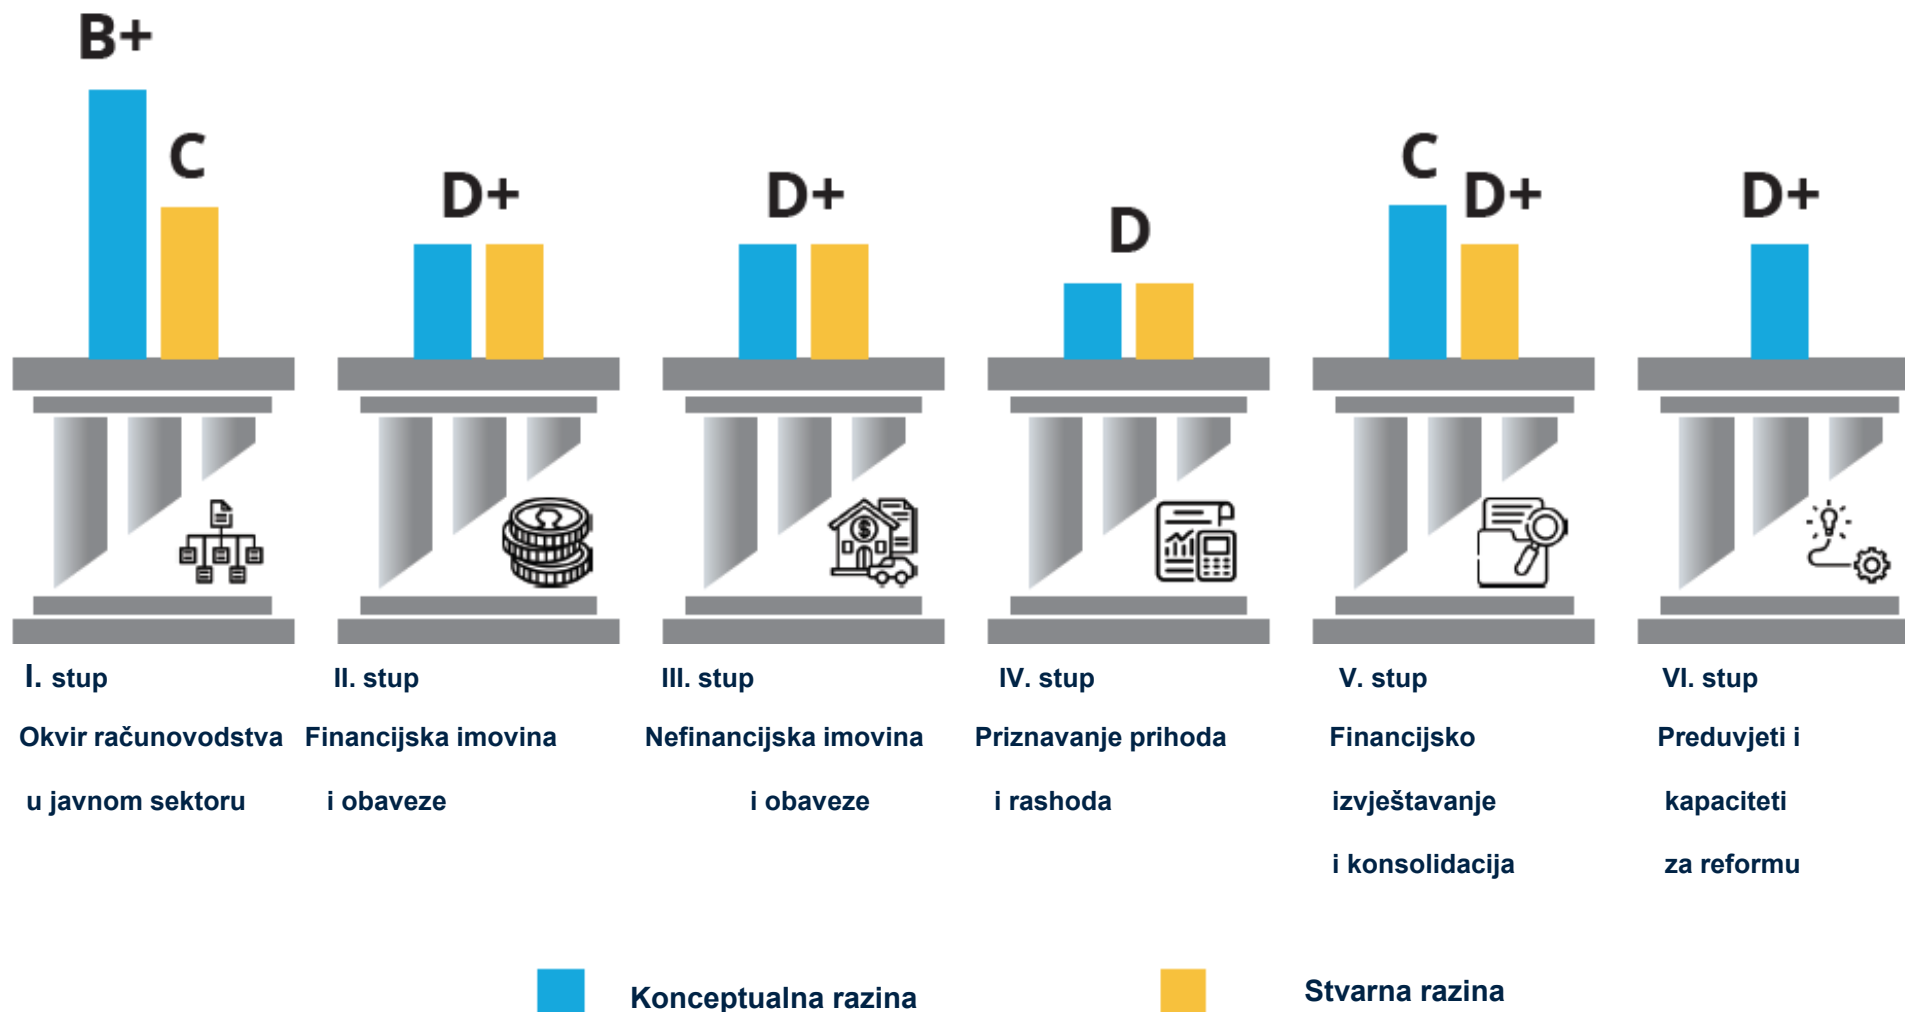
B+
C

D+

D+

D

C
D+

D+

I. stup
Okvir računovodstva u javnom sektoru

II. stup
Financijska imovina i obaveze

III. stup
Nefinancijska imovina i obaveze

IV. stup
Priznavanje prihoda i rashoda

V. stup
Financijsko izvještavanje i konsolidacija

VI. stup
Preduvjeti i kapaciteti za reformu

Konceptualna razina
Stvarna razina